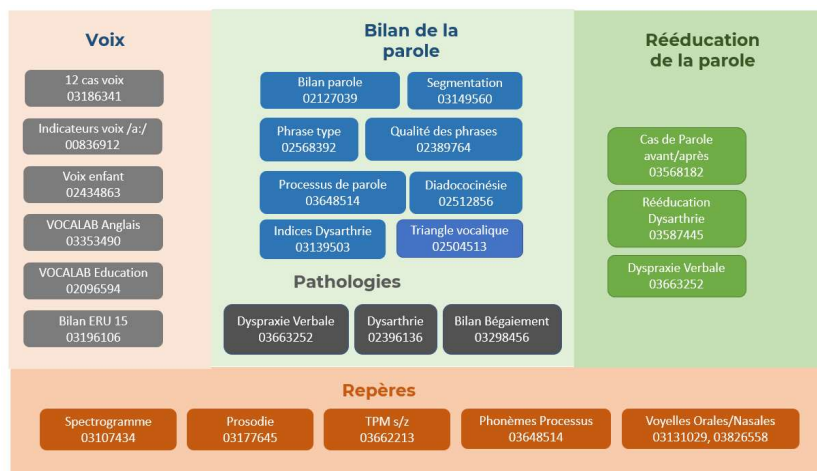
Voix

12 cas voix
03186341

Indicateurs voix /a:/
00836912

Voix enfant
02434863

VOCALAB Anglais
03353490

VOCALAB Education
02096594

Bilan ERU 15
03196106

Bilan de la parole

Bilan parole
02127039

Segmentation
03149560

Phrase type
02568392

Qualité des phrases
02389764

Processus de parole
03648514

Diadococinésie
02512856

Indices Dysarthrie
03139503

Triangle vocalique
02504513

Pathologies

Dyspraxie Verbale
03663252

Dysarthrie
02396136

Bilan Bégaiement
03298456

Rééducation de la parole

Cas de Parole avant/après
03568182

Rééducation Dysarthrie
03587445

Dyspraxie Verbale
03663252

Repères

Spectrogramme
03107434

Prosodie
03177645

TPM s/z
03662213

Phonèmes Processus
03648514

Voyelles Orales/Nasales
03131029, 03826558